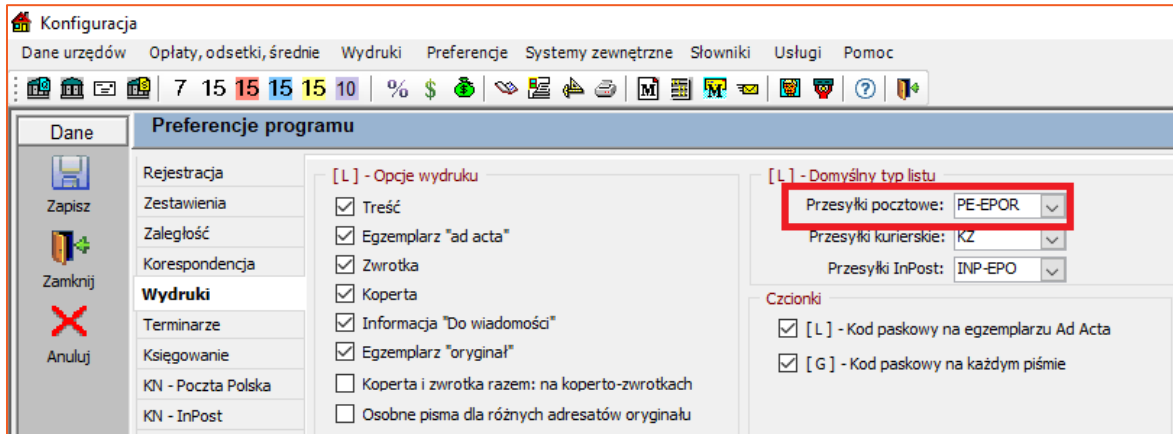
Konfiguracja

Dane urzędów   Opłaty, odsetki, średnie   Wydruki   Preferencje   Systemy zewnętrzne   Słowniki   Usługi   Pomoc

7 15 15 15 15 10 % $

Dane

Preferencje programu

Zapisz

Zamknij

Anuluj

Rejestracja
Zestawienia
Zaległość
Korespondencja
Wydruki
Terminarze
Księgowanie
KN - Poczta Polska
KN - InPost

[ L ] - Opcje wydruku

Treść
Egzemplarz "ad acta"
Zwrotka
Koperta
Informacja "Do wiadomości"
Egzemplarz "oryginał"
Koperta i zwrotka razem: na koperto-zwrotkach
Osobne pisma dla różnych adresatów oryginału

[ L ] - Domyślny typ listu

Przesyłki pocztowe: PE-EPOR
Przesyłki kurierskie: KZ
Przesyłki InPost: INP-EPO

Czcionki

[ L ] - Kod paskowy na egzemplarzu Ad Acta
[ G ] - Kod paskowy na każdym piśmie